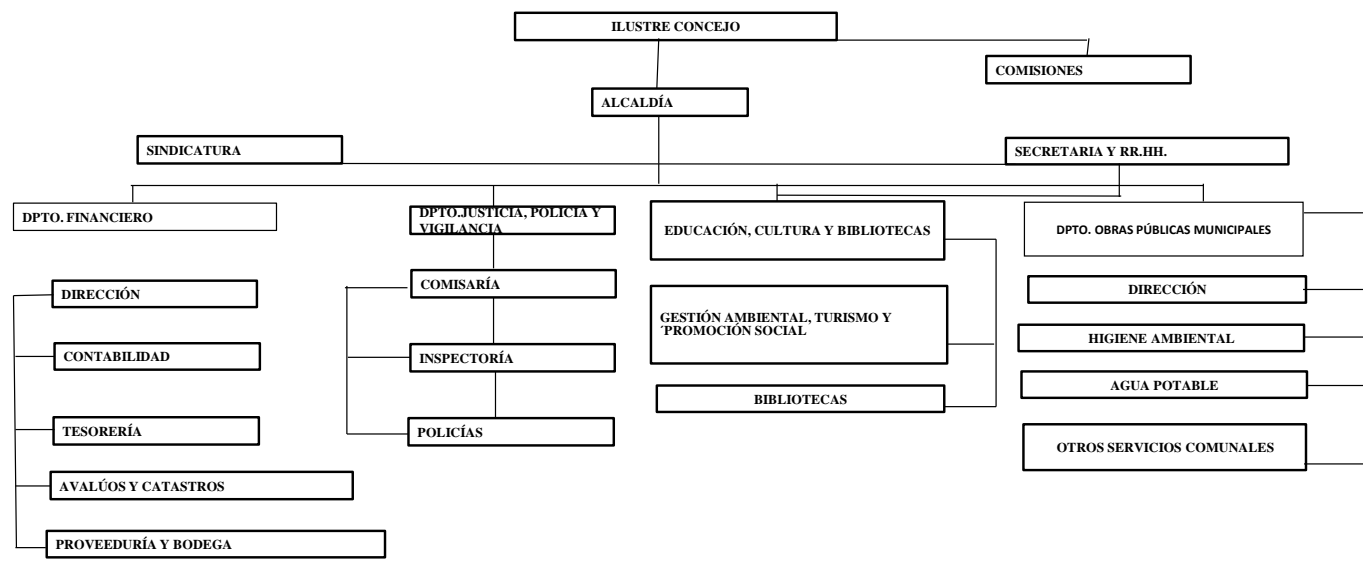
ILUSTRE CONCEJO

COMISIONES

ALCALDÍA

SINDICATURA

SECRETARIA Y RR.HH.

DPTO. FINANCIERO

DIRECCIÓN

CONTABILIDAD

TESORERÍA

AVALÚOS Y CATASTROS

PROVEEDURÍA Y BODEGA

DPTO.JUSTICIA, POLICIA Y VIGILANCIA

COMISARÍA

INSPECTORÍA

POLICÍAS

EDUCACIÓN, CULTURA Y BIBLIOTECAS

GESTIÓN AMBIENTAL, TURISMO Y ´PROMOCIÓN SOCIAL

BIBLIOTECAS

DPTO. OBRAS PÚBLICAS MUNICIPALES

DIRECCIÓN

HIGIENE AMBIENTAL

AGUA POTABLE

OTROS SERVICIOS COMUNALES